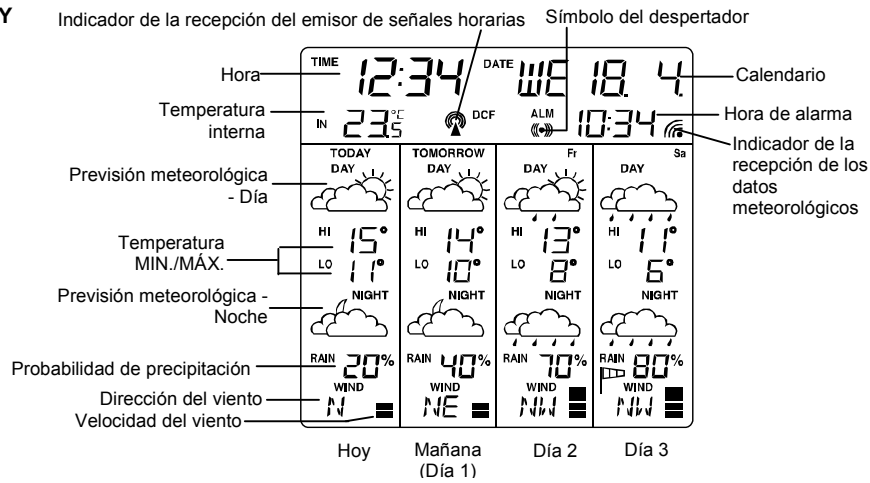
Y

Indicador de la recepción del emisor de señales horarias

Símbolo del despertador

Hora

TIME 12:34

DATE WE 18. 4.

Calendario

Temperatura interna

IN 23.5 °C

DCF

ALM

10:34

Hora de alarma

Indicador de la recepción de los datos meteorológicos

TODAY
DAY

TOMORROW
DAY

Fr
DAY

Sa
DAY

Previsión meteorológica - Día

Temperatura MIN./MÁX.

HI 15°
LO 11°

HI 14°
LO 10°

HI 13°
LO 8°

HI 11°
LO 6°

Previsión meteorológica - Noche

NIGHT

NIGHT

NIGHT

NIGHT

Probabilidad de precipitación

RAIN 20%

RAIN 40%

RAIN 70%

RAIN 80%

Dirección del viento

Velocidad del viento

WIND
N

WIND
NE

WIND
NW

WIND
NW

Hoy

Mañana (Día 1)

Día 2

Día 3